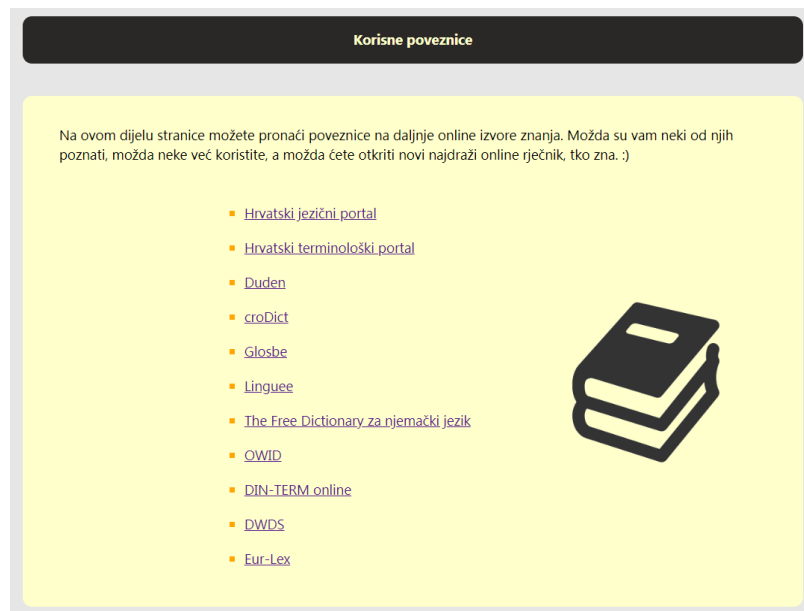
Korisne poveznice

Na ovom dijelu stranice možete pronaći poveznice na daljnje online izvore znanja. Možda su vam neki od njih poznati, možda neke već koristite, a možda ćete otkriti novi najdraži online rječnik, tko zna. :)

- Hrvatski jezični portal
- Hrvatski terminološki portal
- Duden
- croDict
- Glosbe
- Linguee
- The Free Dictionary za njemački jezik
- OWID
- DIN-TERM online
- DWDS
- Eur-Lex